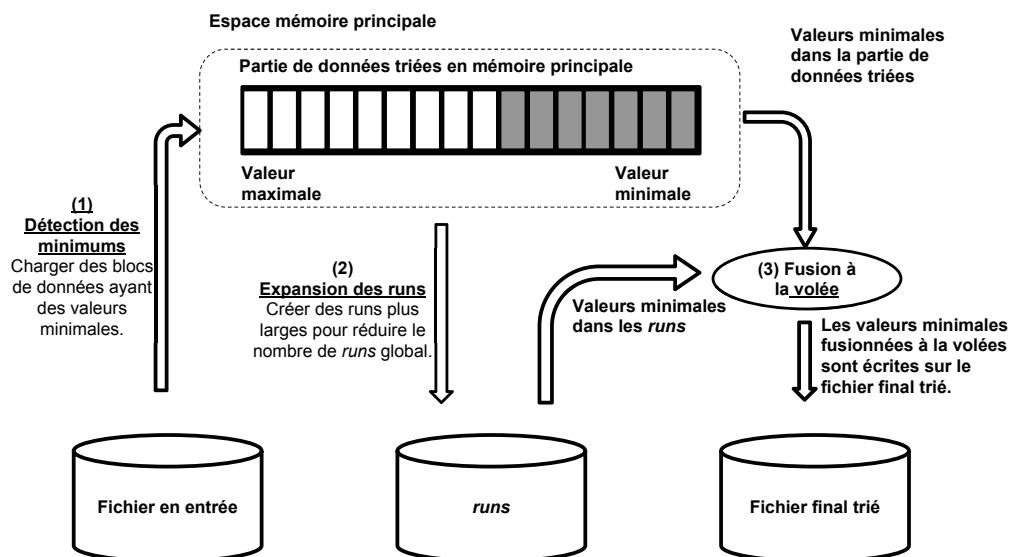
Espace mémoire principale

Partie de données triées en mémoire principale

Valeur maximale

Valeur minimale

Valeurs minimales dans la partie de données triées

(1) Détection des minimums
Charger des blocs de données ayant des valeurs minimales.

(2) Expansion des runs
Créer des runs plus larges pour réduire le nombre de *runs* global.

Valeurs minimales dans les *runs*

(3) Fusion à la volée

Les valeurs minimales fusionnées à la volées sont écrites sur le fichier final trié.

Fichier en entrée

*runs*

Fichier final trié